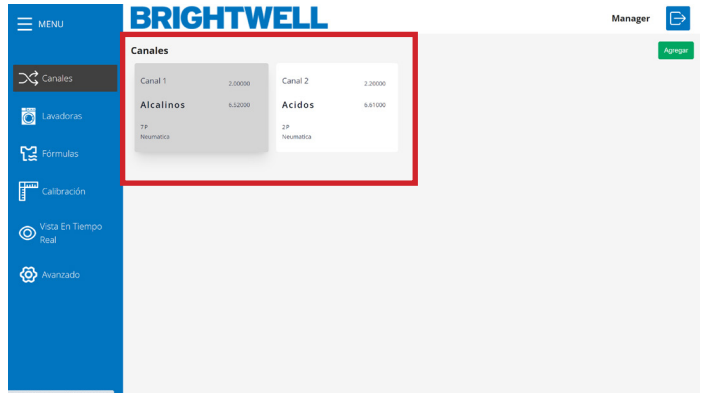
MENU

BRIGHTWELL

Manager

Canales

Lavadoras

Fórmulas

Calibración

Vista En Tiempo Real

Avanzado

Canales

Agregar

Canal 1 2.00000

Alcalinos 6.52000

1P
Neumatica

Canal 2 2.20000

Acidos 6.61000

2P
Neumatica